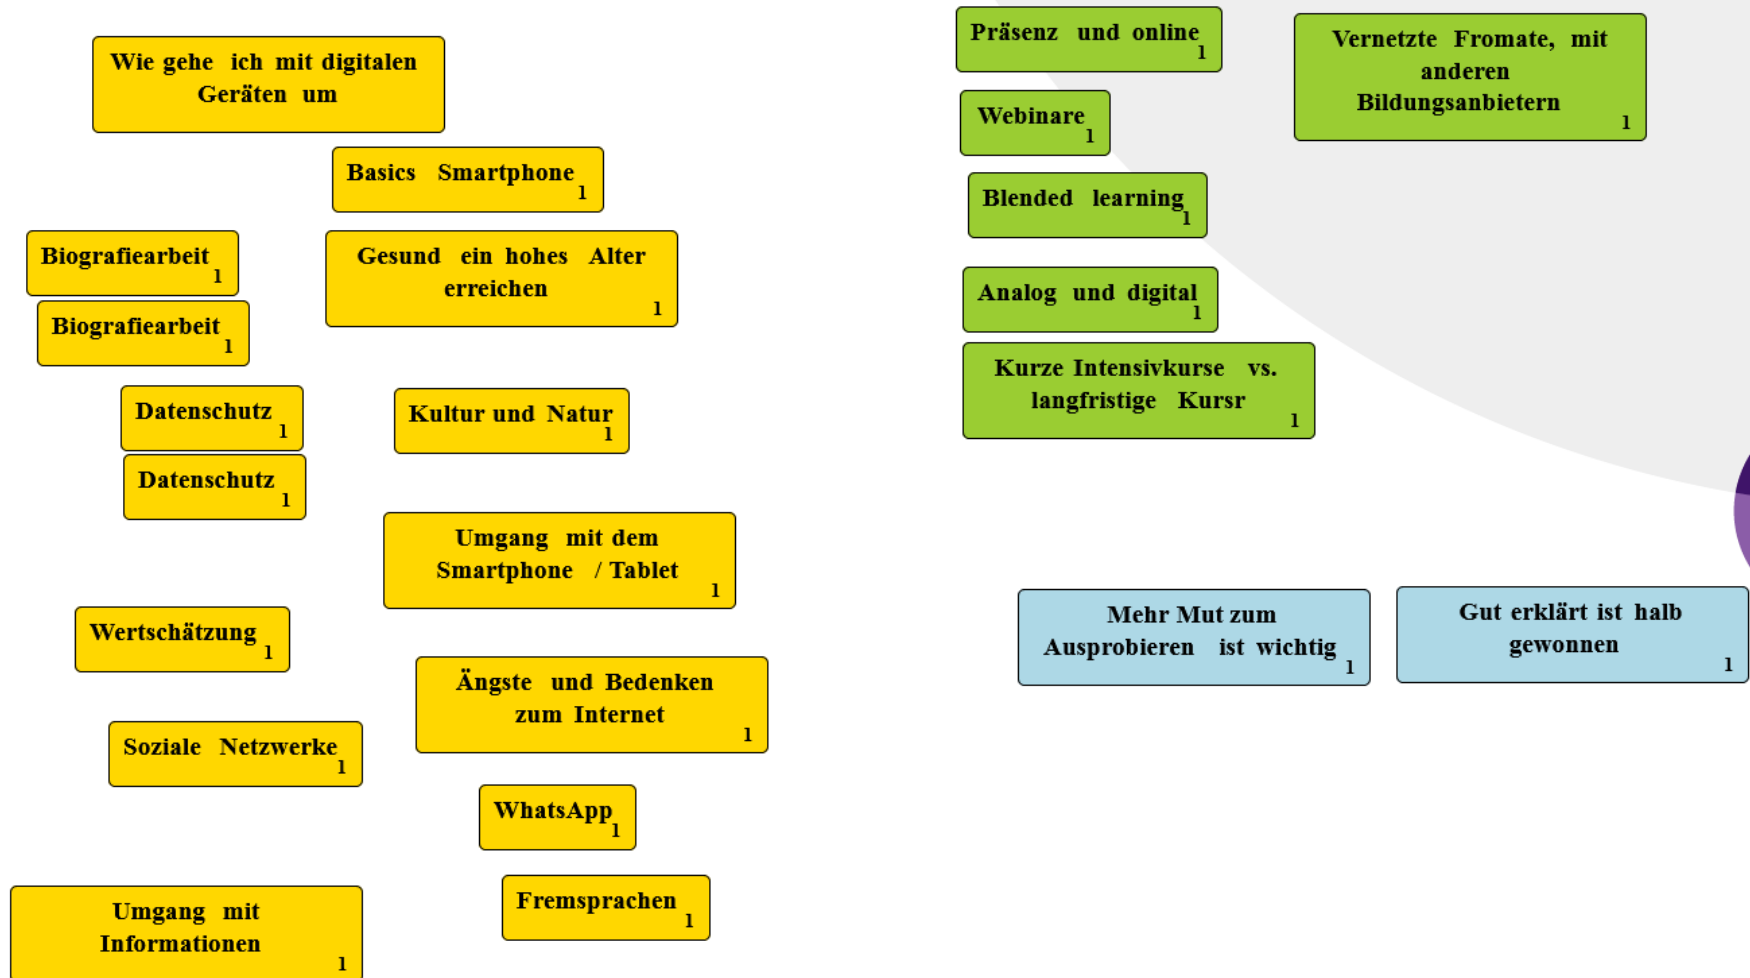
Wie gehe ich mit digitalen Geräten um

Basics Smartphone 1

Biografiearbeit 1

Gesund ein hohes Alter erreichen 1

Biografiearbeit 1

Datenschutz 1

Kultur und Natur 1

Datenschutz 1

Umgang mit dem Smartphone / Tablet 1

Wertschätzung 1

Ängste und Bedenken zum Internet 1

Soziale Netzwerke 1

WhatsApp 1

Fremsprachen 1

Umgang mit Informationen 1

Präsenz und online 1

Vernetzte Fromate, mit anderen Bildungsanbietern 1

Webinare 1

Blended learning 1

Analog und digital 1

Kurze Intensivkurse vs. langfristige Kursr 1

Mehr Mut zum Ausprobieren ist wichtig 1

Gut erklärt ist halb gewonnen 1